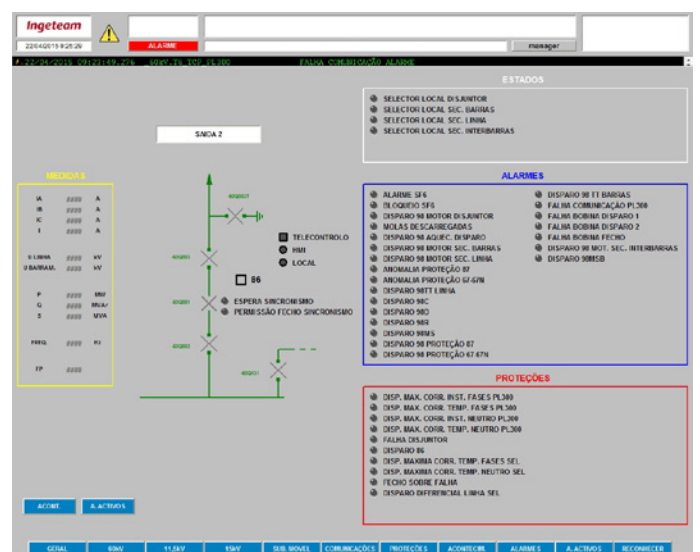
Ingeteam
22/04/2015 9:25:29
ALARME
manager

22/04/2015 09:23:49.276 60kV.TS_TCP_PL300 FALHA COMUNICAÇÃO ALARME

ESTADOS
SELECTOR LOCAL DISJUNTOR
SELECTOR LOCAL SEC. BARRAS
SELECTOR LOCAL SEC. LINHA
SELECTOR LOCAL SEC. INTERBARRAS

SAIDA 2

MEDIDAS
| | | |
|---|---|---|
| IA | #### | A |
| IB | #### | A |
| IC | #### | A |
| I | #### | A |
| U LINHA | #### | kV |
| U BARRAM. | #### | kV |
| P | #### | MW |
| Q | #### | MVAr |
| S | #### | MVA |
| FREQ. | #### | Hz |
| FP | #### | |

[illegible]
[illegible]
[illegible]
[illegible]
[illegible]

TELECONTROLO
HMI
LOCAL
86
ESPERA SINCRONISMO
PERMISSÃO FECHO SINCRONISMO

ALARMES
ALARME SF6
BLOQUEIO SF6
DISPARO 98 MOTOR DISJUNTOR
MOLAS DESCARREGADAS
DISPARO 98 AQUEC. DISPARO
DISPARO 98 MOTOR SEC. BARRAS
DISPARO 98 MOTOR SEC. LINHA
ANOMALIA PROTEÇÃO 87
ANOMALIA PROTEÇÃO 67-67N
DISPARO 98TT LINHA
DISPARO 98C
DISPARO 98D
DISPARO 98R
DISPARO 98MS
DISPARO 98 PROTEÇÃO 87
DISPARO 98 PROTEÇÃO 67 67N
DISPARO 98 TT BARRAS
FALHA COMUNICAÇÃO PL300
FALHA BOBINA DISPARO 1
FALHA BOBINA DISPARO 2
FALHA BOBINA FECHO
DISPARO 98 MOT. SEC. INTERBARRAS
DISPARO 98MSB

PROTEÇÕES
DISP. MAX. CORR. INST. FASES PL300
DISP. MAX. CORR. TEMP. FASES PL300
DISP. MAX. CORR. INST. NEUTRO PL300
DISP. MAX. CORR. TEMP. NEUTRO PL300
FALHA DISJUNTOR
DISPARO 86
DISP. MAXIMA CORR. TEMP. FASES SEL
DISP. MAXIMA CORR. TEMP. NEUTRO SEL
FECHO SOBRE FALHA
DISPARO DIFERENCIAL LINHA SEL

ACONT.
A. ACTIVOS

GERAL | 60kV | 11,5kV | 15kV | SUB. MOVEL | COMUNICAÇÕES | PROTEÇÕES | ACONTECIM. | ALARMES | A. ACTIVOS | RECONHECER